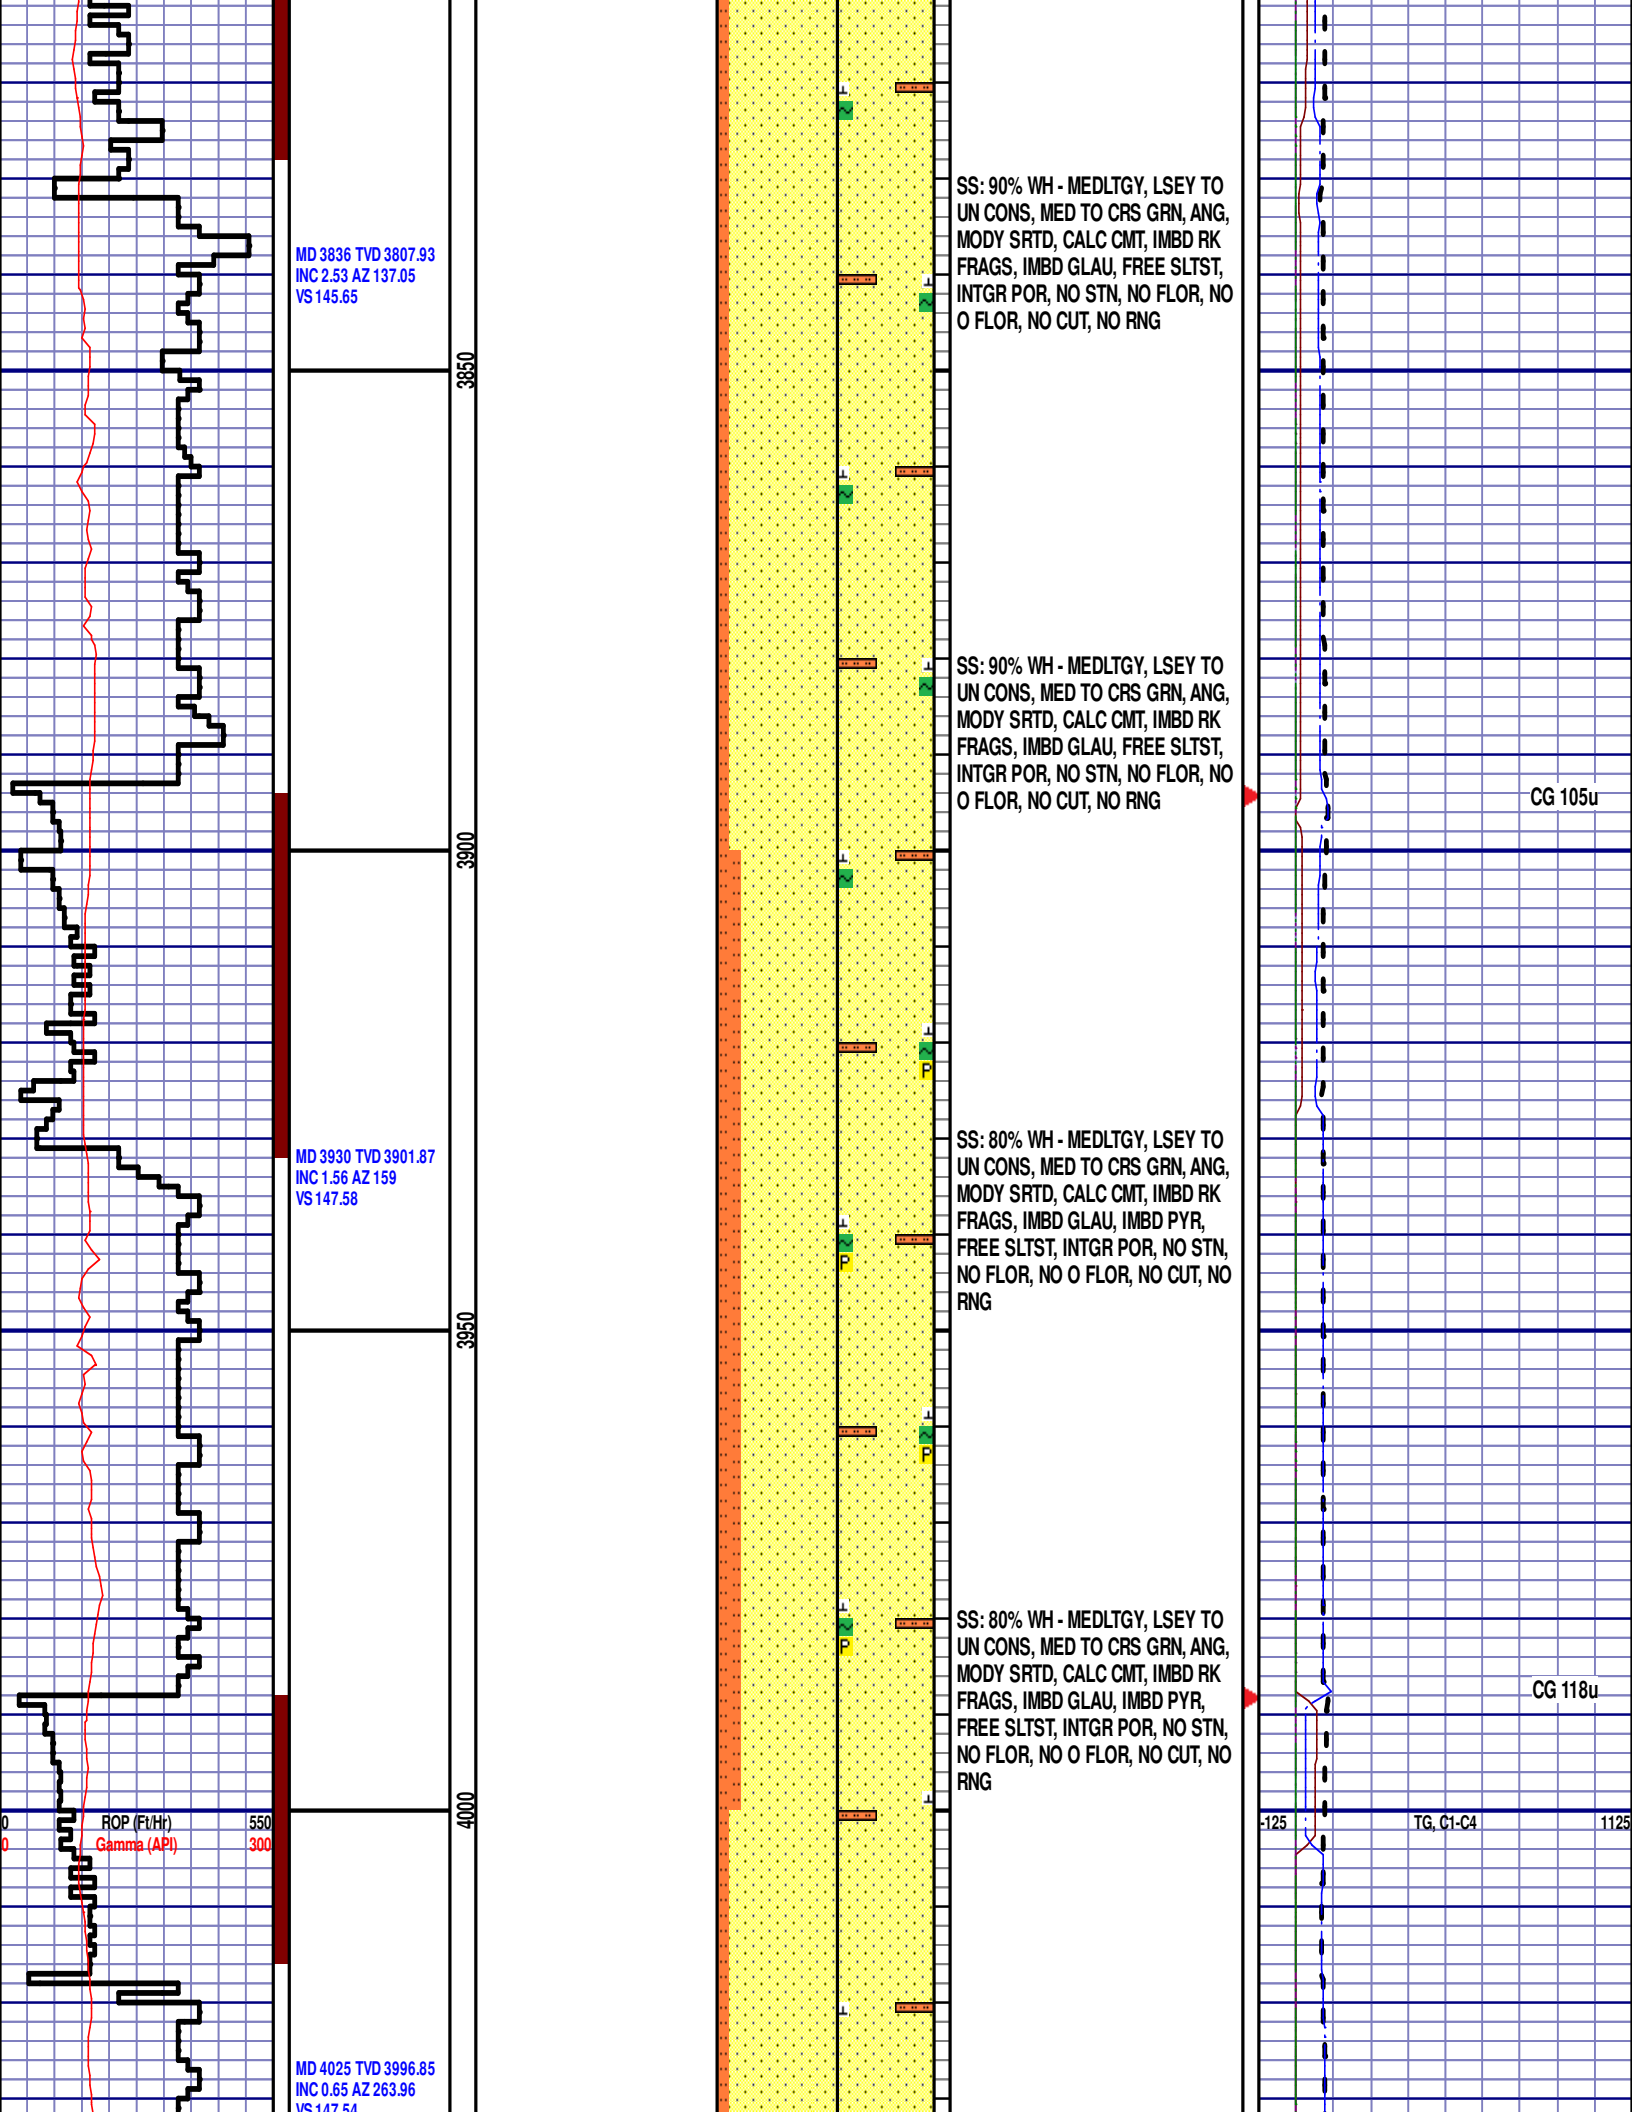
MD 3836 TVD 3807.93
INC 2.53 AZ 137.05
VS 145.65

SS: 90% WH - MEDLTGY, LSEY TO UN CONS, MED TO CRS GRN, ANG, MODY SRTD, CALC CMT, IMBD RK FRAGS, IMBD GLAU, FREE SLTST, INTGR POR, NO STN, NO FLOR, NO O FLOR, NO CUT, NO RNG

3850

SS: 90% WH - MEDLTGY, LSEY TO UN CONS, MED TO CRS GRN, ANG, MODY SRTD, CALC CMT, IMBD RK FRAGS, IMBD GLAU, FREE SLTST, INTGR POR, NO STN, NO FLOR, NO O FLOR, NO CUT, NO RNG

CG 105u

3900

MD 3930 TVD 3901.87
INC 1.56 AZ 159
VS 147.58

SS: 80% WH - MEDLTGY, LSEY TO UN CONS, MED TO CRS GRN, ANG, MODY SRTD, CALC CMT, IMBD RK FRAGS, IMBD GLAU, IMBD PYR, FREE SLTST, INTGR POR, NO STN, NO FLOR, NO O FLOR, NO CUT, NO RNG

3950

SS: 80% WH - MEDLTGY, LSEY TO UN CONS, MED TO CRS GRN, ANG, MODY SRTD, CALC CMT, IMBD RK FRAGS, IMBD GLAU, IMBD PYR, FREE SLTST, INTGR POR, NO STN, NO FLOR, NO O FLOR, NO CUT, NO RNG

CG 118u

0 ROP (Ft/Hr) 550
0 Gamma (API) 300

4000

-125 TG, C1-C4 1125

MD 4025 TVD 3996.85
INC 0.65 AZ 263.96
VS 147.54